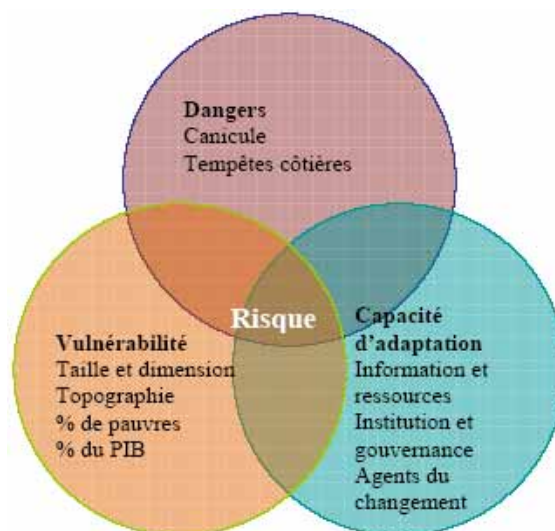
Dangers
Canicule
Tempêtes côtières

Risque

Vulnérabilité
Taille et dimension
Topographie
% de pauvres
% du PIB

Capacité d'adaptation
Information et ressources
Institution et gouvernance
Agents du changement